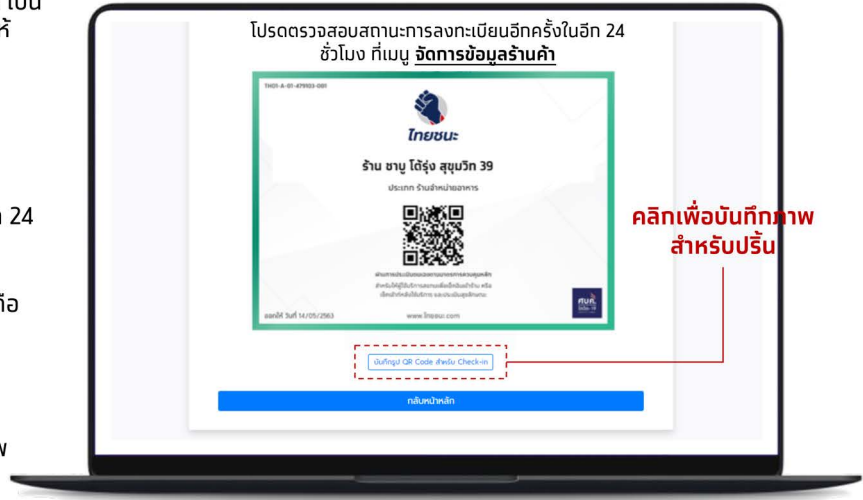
โปรดตรวจสอบสถานะการลงทะเบียนอีกครั้งในอีก 24 ชั่วโมง ที่เมนู **จัดการข้อมูลร้านค้า**

THD1-A-01-479103-001

ไทยชนะ

ร้าน ชาบู โต้รุ่ง สุขุมวิท 39

ประเภท ร้านจำหน่ายอาหาร

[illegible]

ออกให้ วันที่ 14/05/2563

www.ไทยชนะ.com

คลิกเพื่อบันทึกภาพ สำหรับปริ้น

บันทึกรูป QR Code สำหรับ Check-in

กลับหน้าหลัก